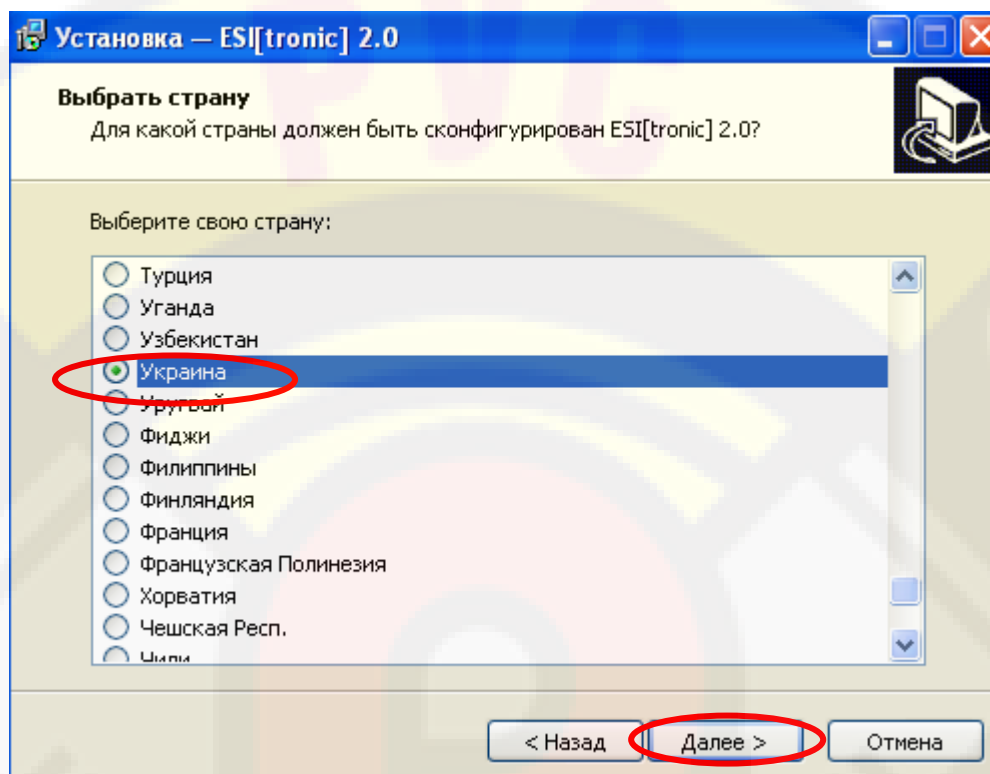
Установка — ESI[tronic] 2.0

Выбрать страну
Для какой страны должен быть сконфигурирован ESI[tronic] 2.0?

Выберите свою страну:

Турция
Уганда
Узбекистан
Украина
Уругвай
Фиджи
Филиппины
Финляндия
Франция
Французская Полинезия
Хорватия
Чешская Респ.
Чили

< Назад
Далее >
Отмена